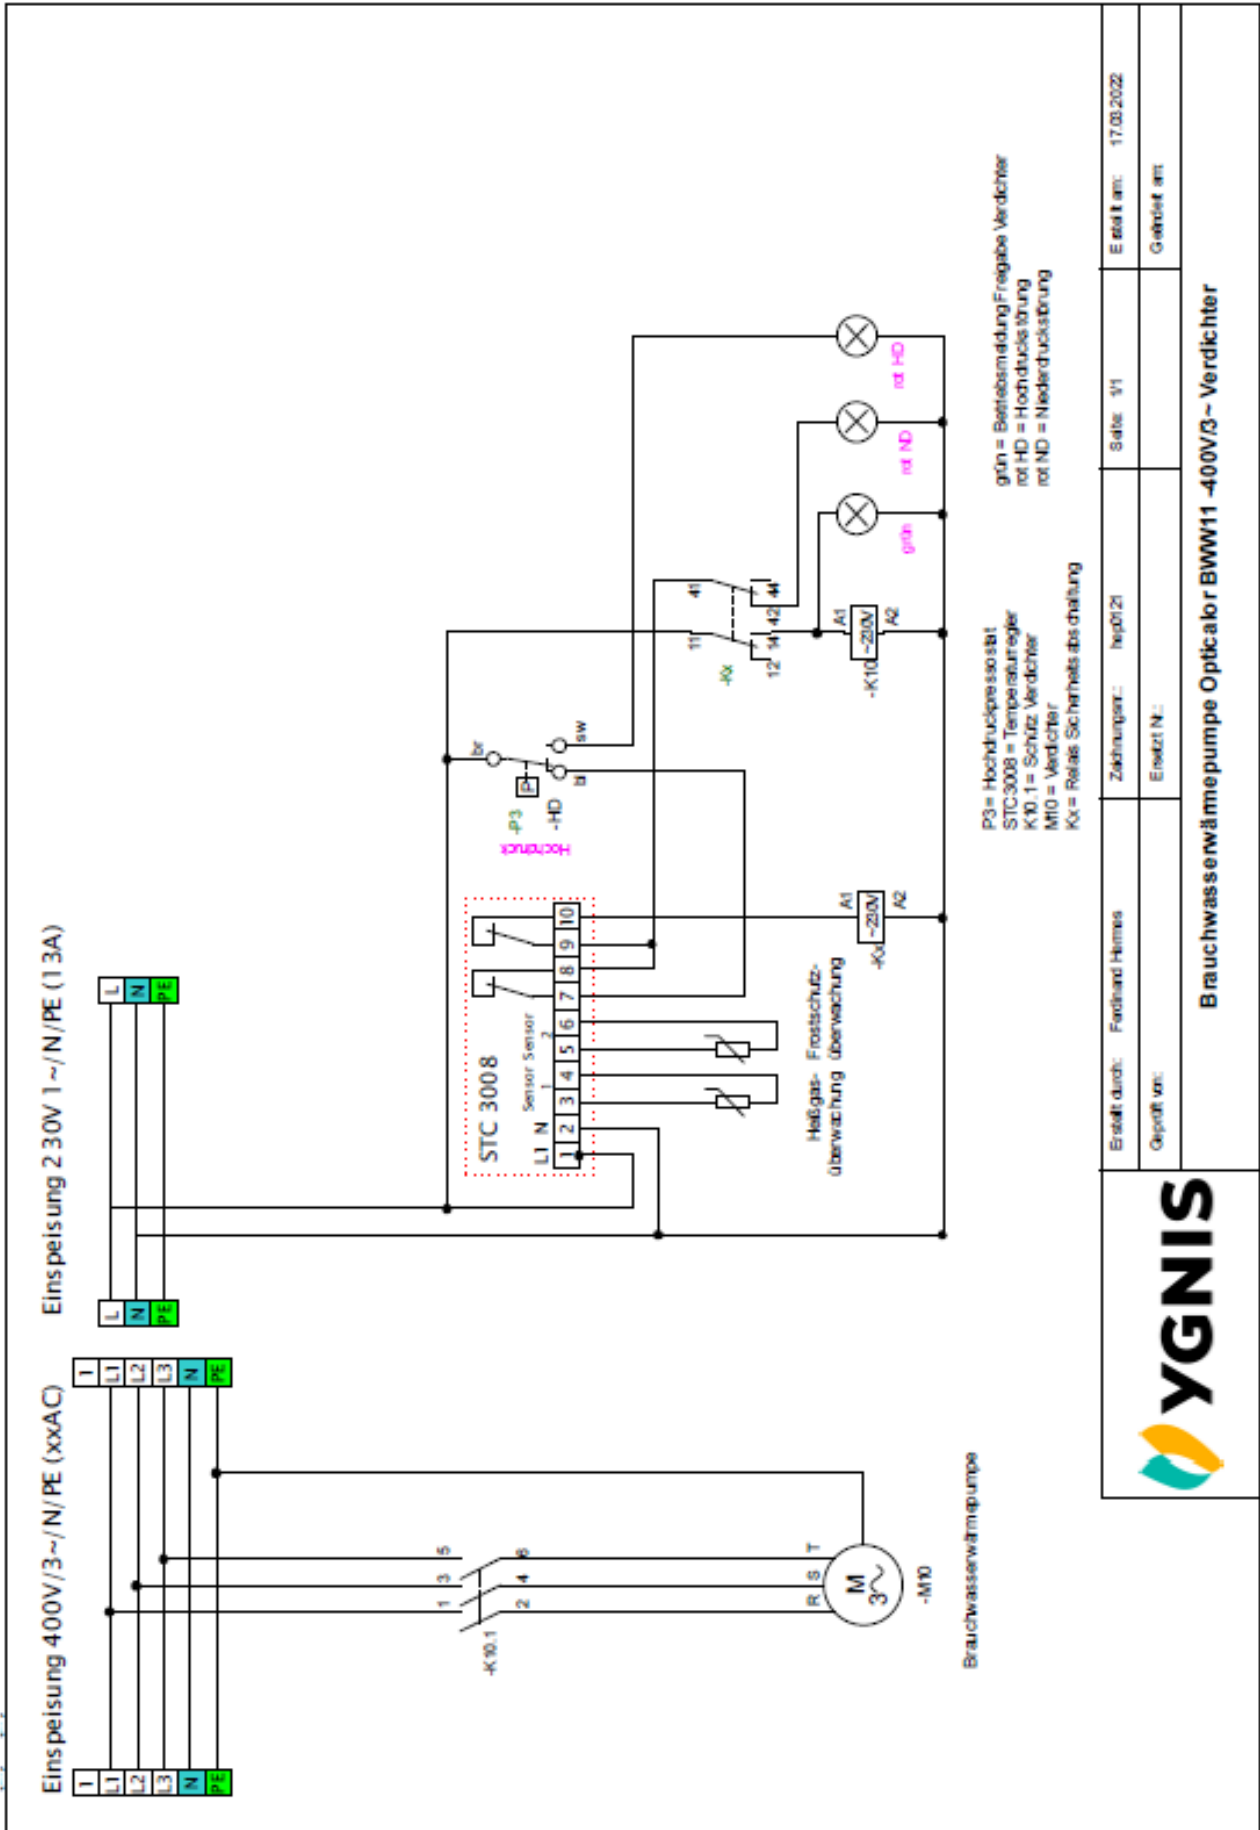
Einspeisung 400V/3~/N/PE (xxAC)

| 1 | L1 | L2 | L3 | N | PE |
|---|---|---|---|---|---|

| 1 | L1 | L2 | L3 | N | PE |
|---|---|---|---|---|---|

-K10.1

1 3 5
2 4 6

R S T
M
3~
-M10

Bruchwasserwärmepumpe

Einspeisung 230V 1~/N/PE (13A)

| L | N | PE |
|---|---|---|

| L | N | PE |
|---|---|---|

STC 3008
L1 N
Sensor 1 Sensor 2
1 2 3 4 5 6 7 8 9 10

Heißgas-überwachung
Frostschutz-überwachung

A1
~230V
A2
-Kx

Hochdruck
-P3
-HD
P
br
sw
bl

-Kx
11 12 14
41 42 44

A1
~230V
A2
-K10

grün
rot ND
rot HD

P3= Hochdruckpressostat
STC3008 = Temperaturregler
K10.1 = Schütz Verdichter
M10 = Verdichter
Kx= Relais Sicherheitsabschaltung

grün = Betriebsmeldung Freigabe Verdichter
rot HD = Hochdruckstörung
rot ND = Niederdruckstörung

YGNIS

Erstellt durch: Ferdinand Hermes
Geprüft von:
Zeichnungsnr.: hep0121
Ersetzt N.:
Seite: 1/1
Erstellt am: 17.03.2022
Geändert am:

Brauchwasserwärmepumpe Opticalor BWW11 -400V/3~ Verdichter